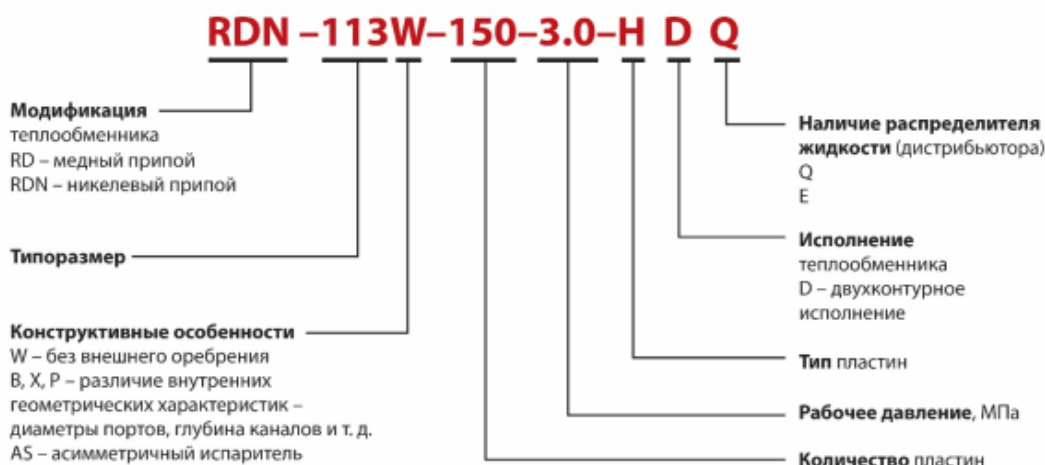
RDN –113W–150–3.0–H D Q

**Модификация** теплообменника
RD – медный припой
RDN – никелевый припой

**Типоразмер**

**Конструктивные особенности**
W – без внешнего оребрения
B, X, P – различие внутренних геометрических характеристик – диаметры портов, глубина каналов и т. д.
AS – асимметричный испаритель

**Наличие распределителя жидкости** (дистрибьютора)
Q
E

**Исполнение** теплообменника
D – двухконтурное исполнение

**Тип** пластин

**Рабочее давление**, МПа

**Количество** пластин